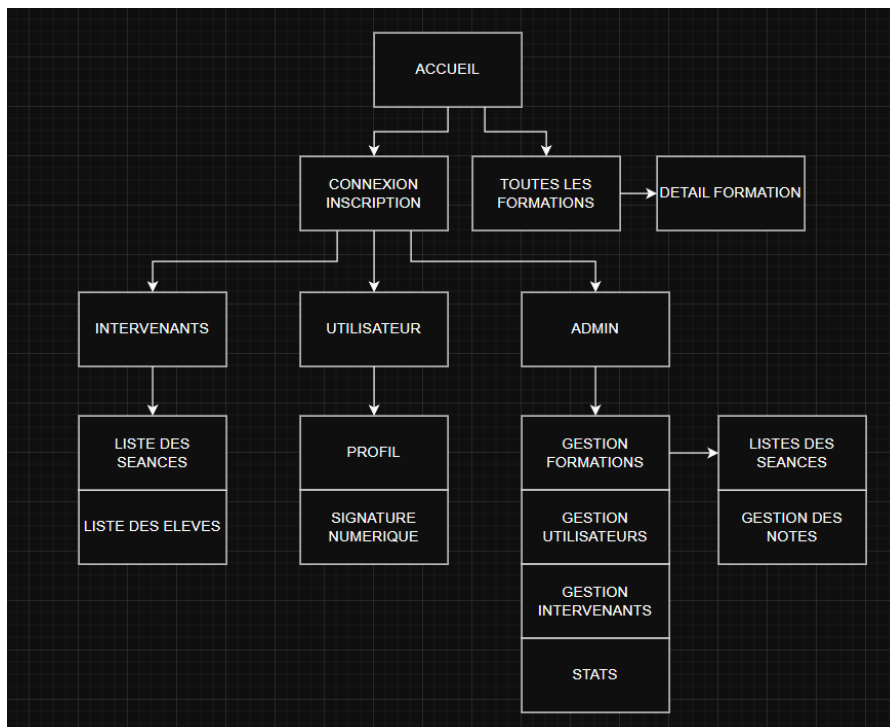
ACCUEIL

CONNEXION INSCRIPTION

TOUTES LES FORMATIONS

DETAIL FORMATION

INTERVENANTS

UTILISATEUR

ADMIN

LISTE DES SEANCES

LISTE DES ELEVES

PROFIL

SIGNATURE NUMERIQUE

GESTION FORMATIONS

GESTION UTILISATEURS

GESTION INTERVENANTS

STATS

LISTES DES SEANCES

GESTION DES NOTES